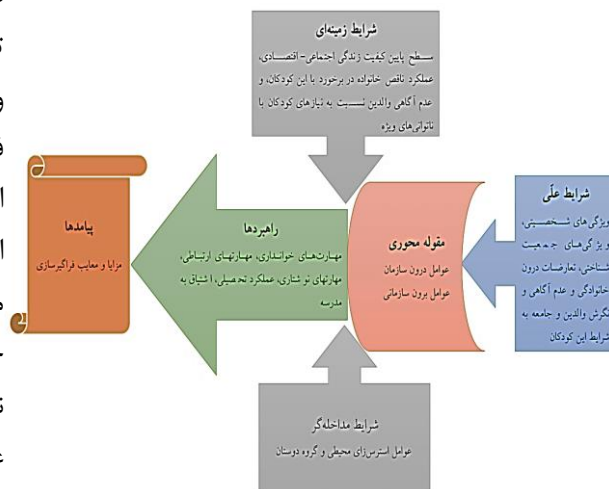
شرایط زمینه‌ای

سطح پایین کیفیت زندگی اجتماعی- اقتصادی، عملکرد ناقص خانواده در برخورد با این کودکان، و عدم آگاهی والدین نسبت به نیازهای کودکان با ناتوانی‌های ویژه

شرایط علّی

ویژگی‌های شخصیتی، و یژ گی‌های جمعیت شناختی، تعارضات درون خانوادگی و عدم آگاهی و نگرش والدین و جامعه به شرایط این کودکان

مقوله محوری

عوامل درون سازمان
عوامل برون سازمانی

راهبردها

مهارت‌های خویشتداری، مهارتهای ارتباطی، مهارتهای نوشتاری، عملکرد تحصیلی، اشتیاق به مدرسه

پیامدها

مزایا و معایب فراگیرسازی

شرایط مداخله‌گر

عوامل استرس‌زای محیطی و گروه دوستان